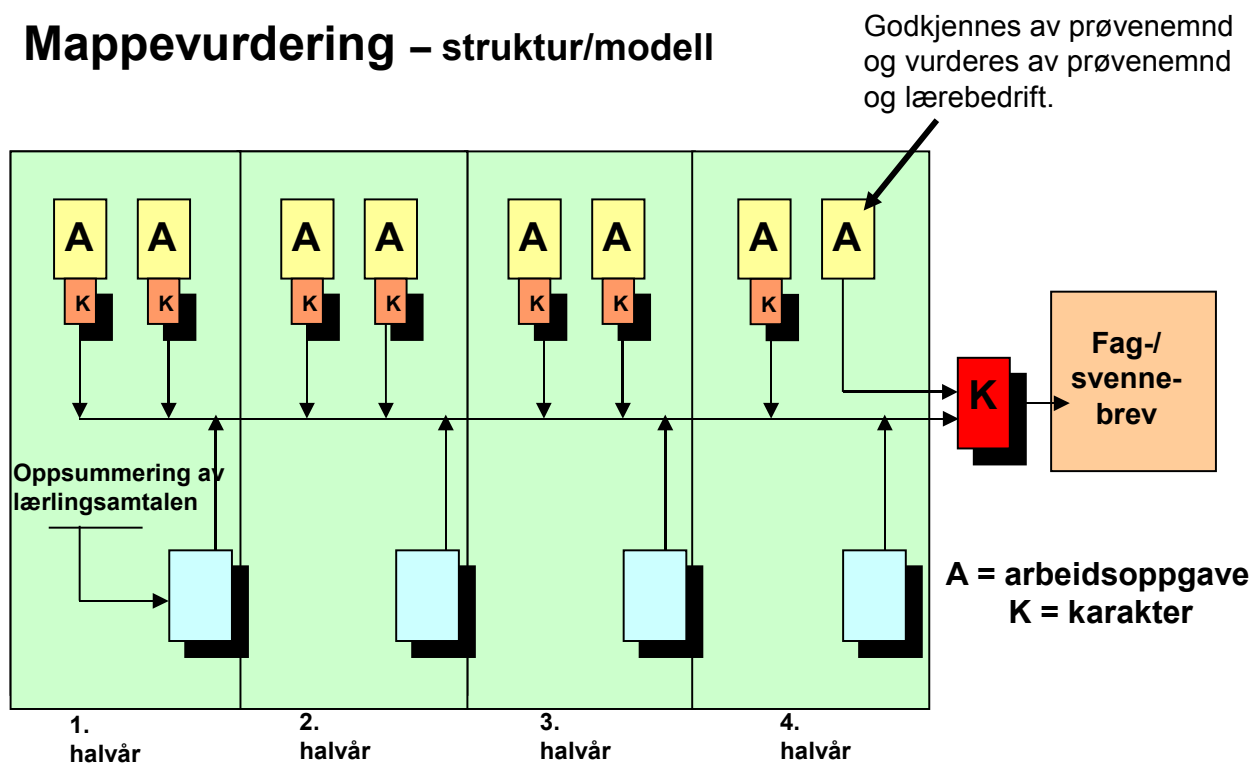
Mappevurdering – struktur/modell

Godkjennes av prøvenemnd og vurderes av prøvenemnd og lærebedrift.

A A A A A A A A

K K K K K K K

Oppsummering av lærlingsamtalen

K

Fag-/ svenne-brev

A = arbeidsoppgave
K = karakter

1. halvår

2. halvår

3. halvår

4. halvår